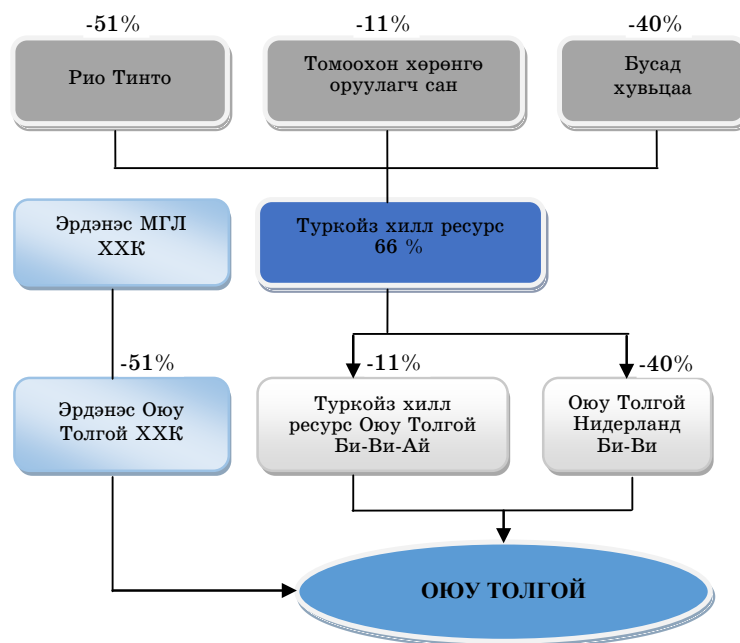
-51%

Рио Тинто

-11%

Томоохон хөрөнгө оруулагч сан

-40%

Бусад хувьцаа

Эрдэнэс МГЛ ХХК

Туркойз хилл ресурс 66 %

-51%

Эрдэнэс Оюу Толгой ХХК

-11%

Туркойз хилл ресурс Оюу Толгой Би-Ви-Ай

-40%

Оюу Толгой Нидерланд Би-Ви

ОЮУ ТОЛГОЙ